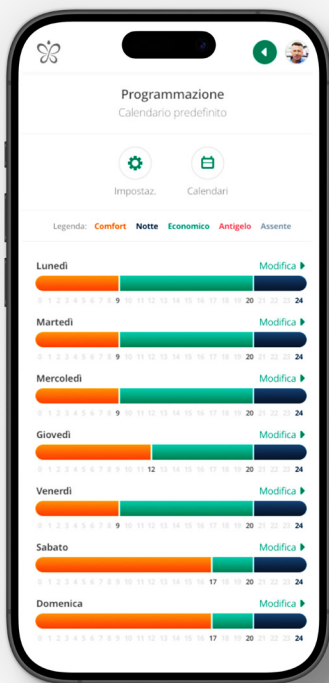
Programmazione
Calendario predefinito

Impostaz.

Calendari

Legenda: Comfort Notte Economico Antigelo Assente

Lunedì
Modifica
0 1 2 3 4 5 6 7 8 9 10 11 12 13 14 15 16 17 18 19 20 21 22 23 24

Martedì
Modifica
0 1 2 3 4 5 6 7 8 9 10 11 12 13 14 15 16 17 18 19 20 21 22 23 24

Mercoledì
Modifica
0 1 2 3 4 5 6 7 8 9 10 11 12 13 14 15 16 17 18 19 20 21 22 23 24

Giovedì
Modifica
0 1 2 3 4 5 6 7 8 9 10 11 12 13 14 15 16 17 18 19 20 21 22 23 24

Venerdì
Modifica
0 1 2 3 4 5 6 7 8 9 10 11 12 13 14 15 16 17 18 19 20 21 22 23 24

Sabato
Modifica
0 1 2 3 4 5 6 7 8 9 10 11 12 13 14 15 16 17 18 19 20 21 22 23 24

Domenica
Modifica
0 1 2 3 4 5 6 7 8 9 10 11 12 13 14 15 16 17 18 19 20 21 22 23 24